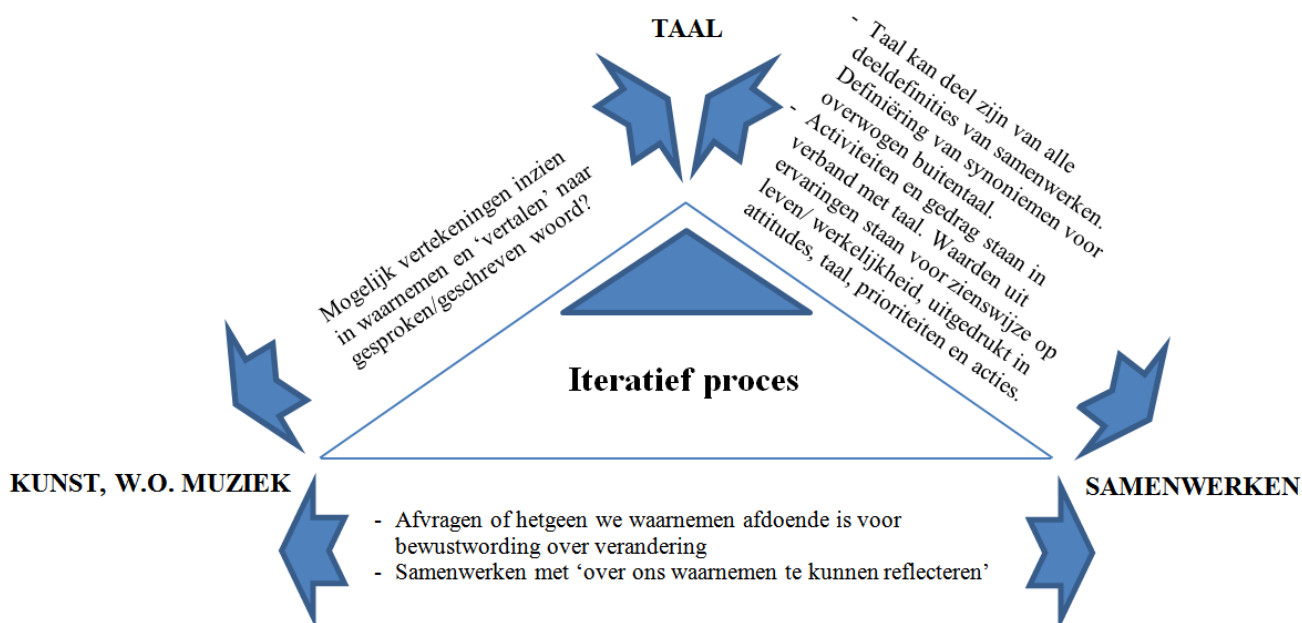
TAAL

- Taal kan deel zijn van alle deeldefinities van samenwerken. Definiëring van synoniemen voor overwogen buitentaal.
- Activiteiten en gedrag staan in verband met taal. Waarden uit ervaringen staan voor zienswijze op leven/ werkelijkheid, uitgedrukt in attitudes, taal, prioriteiten en acties.

Mogelijk vertekeningen inzien in waarnemen en 'vertalen' naar gesproken/geschreven woord?

Iteratief proces

KUNST, W.O. MUZIEK

SAMENWERKEN

- Afvragen of hetgeen we waarnemen afdoende is voor bewustwording over verandering
- Samenwerken met 'over ons waarnemen te kunnen reflecteren'